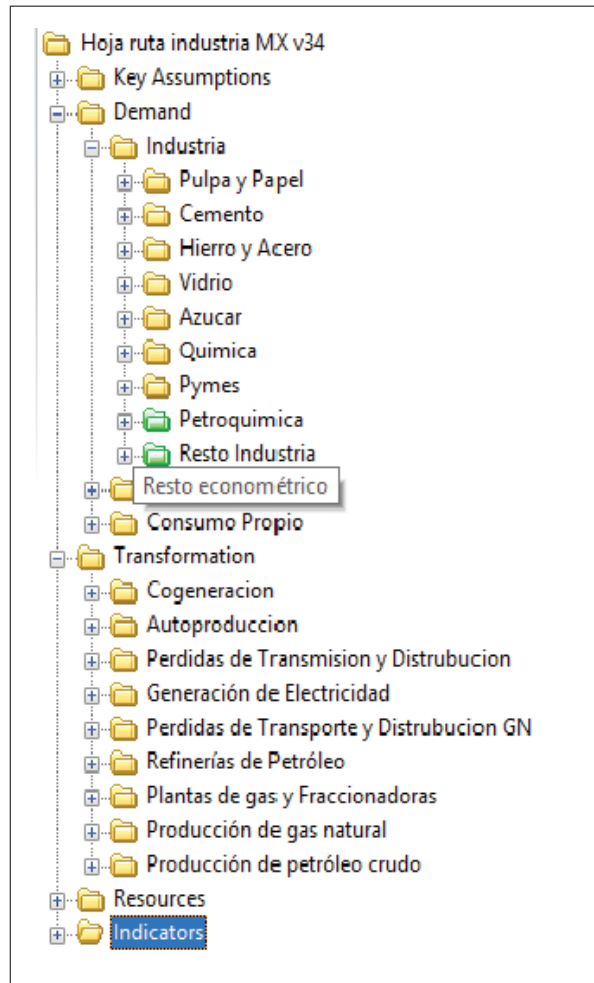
Hoja ruta industria MX v34
Key Assumptions
Demand
Industria
Pulpa y Papel
Cemento
Hierro y Acero
Vidrio
Azucar
Quimica
Pymes
Petroquimica
Resto Industria
Resto econométrico
Consumo Propio
Transformation
Cogeneracion
Autoproduccion
Perdidas de Transmision y Distrubucion
Generación de Electricidad
Perdidas de Transporte y Distrubucion GN
Refinerías de Petróleo
Plantas de gas y Fraccionadoras
Producción de gas natural
Producción de petróleo crudo
Resources
Indicators